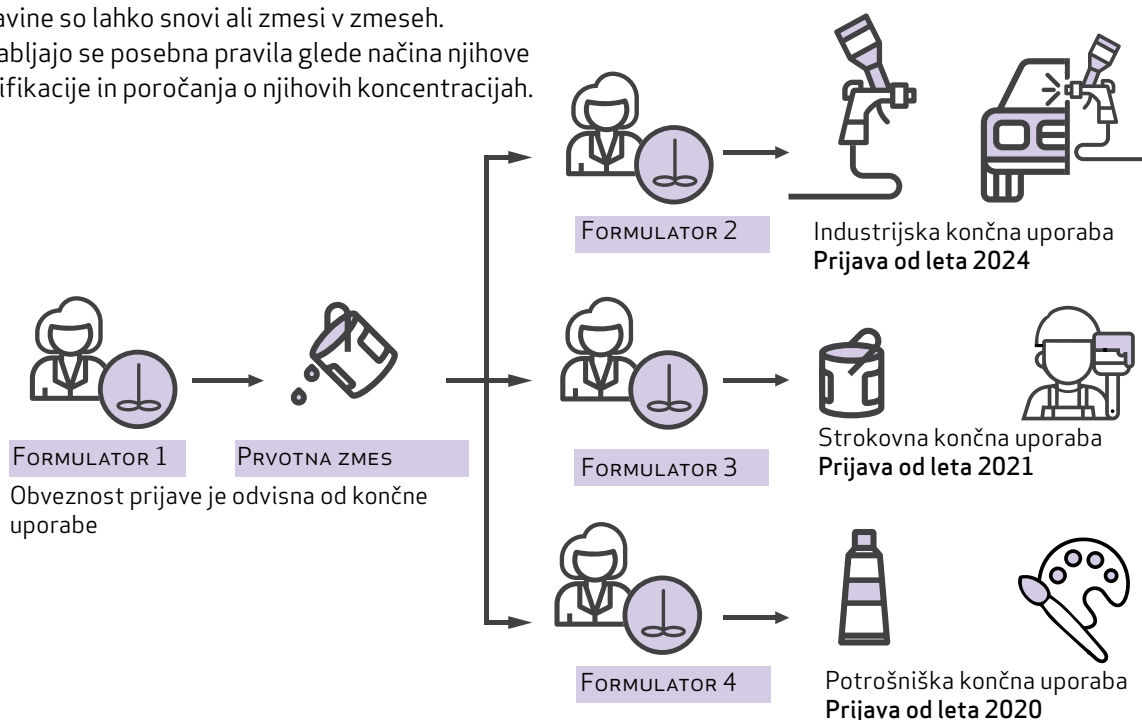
avine so lahko snovi ali zmesi v zmeseh. abljajo se posebna pravila glede načina njihove ifikacije in poročanja o njihovih koncentracijah.

Formulator 2

Industrijska končna uporaba
**Prijava od leta 2024**

Formulator 1

Prvotna zmes

Obveznost prijave je odvisna od končne uporabe

Formulator 3

Strokovna končna uporaba
**Prijava od leta 2021**

Formulator 4

Potrošniška končna uporaba
**Prijava od leta 2020**